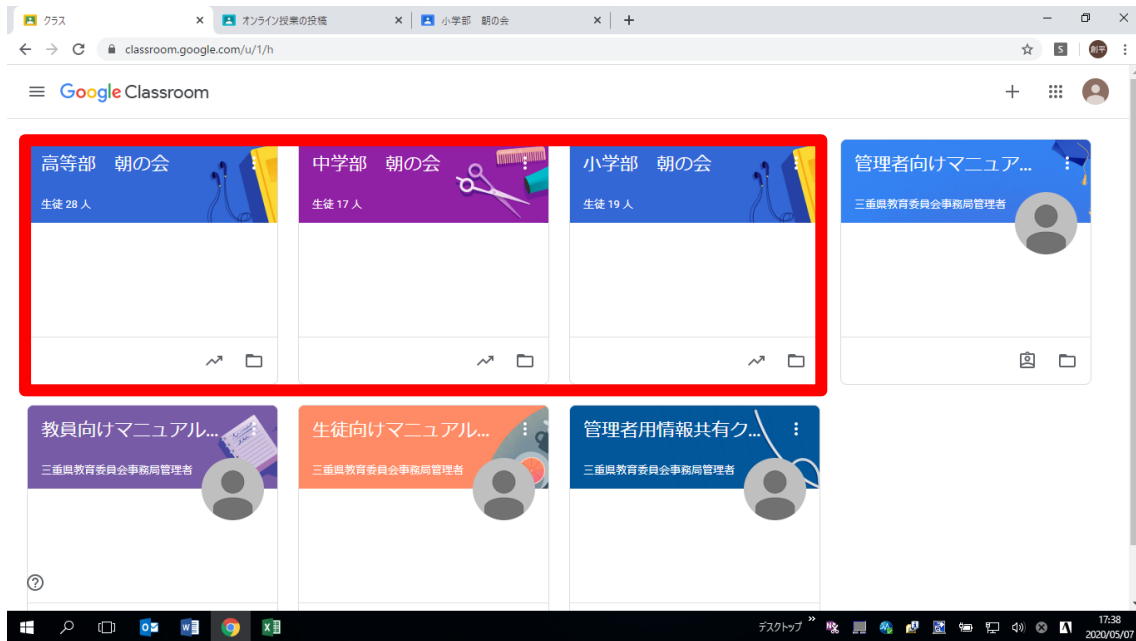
クラス
オンライン授業の投稿
小学部　朝の会
classroom.google.com/u/1/h

Google Classroom

高等部　朝の会
生徒 28 人

中学部　朝の会
生徒 17 人

小学部　朝の会
生徒 19 人

管理者向けマニュア...
三重県教育委員会事務局管理者

教員向けマニュアル...
三重県教育委員会事務局管理者

生徒向けマニュアル...
三重県教育委員会事務局管理者

管理者用情報共有ク...
三重県教育委員会事務局管理者

デスクトップ
17:38
2020/05/07